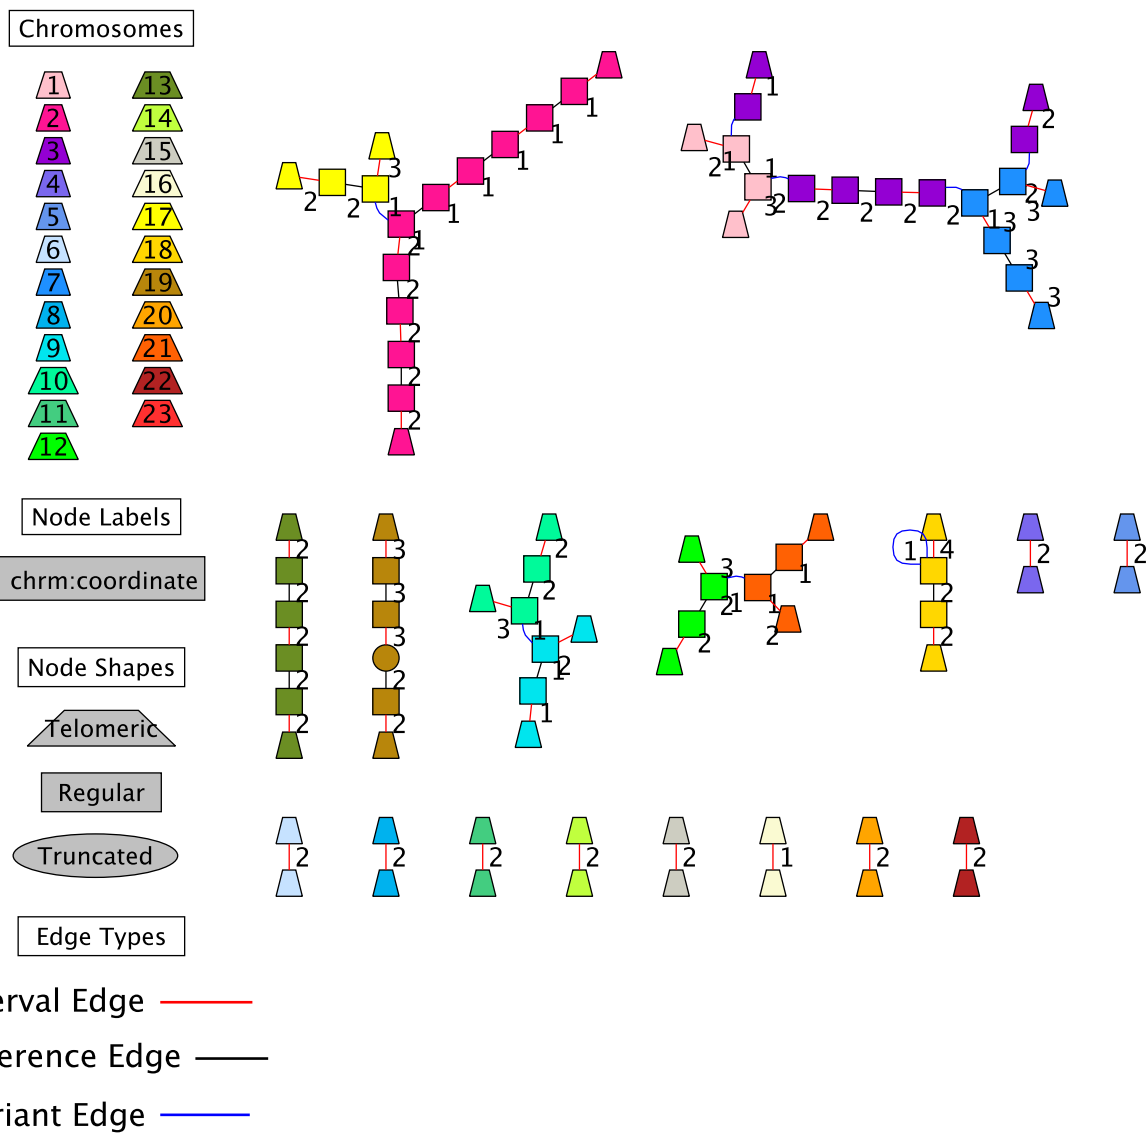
Chromosomes

1
2
3
4
5
6
7
8
9
10
11
12

13
14
15
16
17
18
19
20
21
22
23

Node Labels
chrm:coordinate

Node Shapes
Telomeric
Regular
Truncated

Edge Types
erval Edge
erence Edge
riant Edge

3
2 2 1
1
1
1
1
1
1
2
2
2
2
2

1
21
1
32 2 2 2 2 13
2
2
3
3
3
3

2
2
2
2
2

3
3
3
2
2

2
2
3
1
2
1
1

3
21
1
2
2
1

1 4
2
2

2
2

2 2 2 2 2 1 2 2